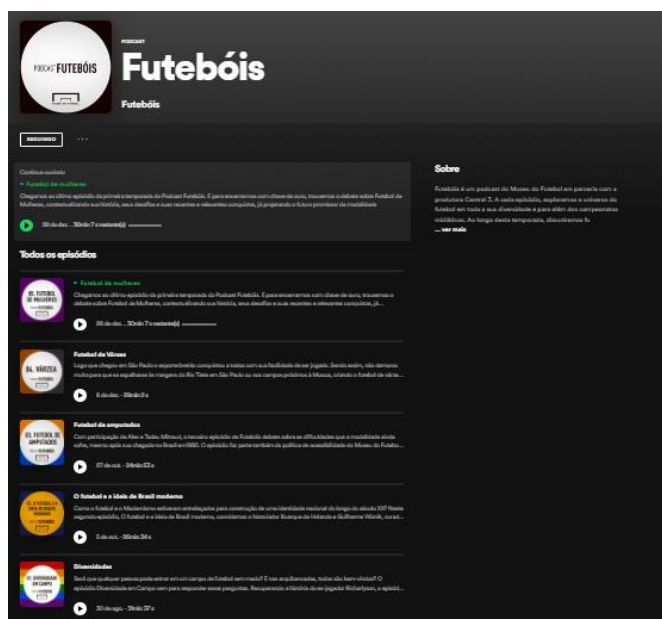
PODCAST FUTEBÓIS

PODCAST

Futebóis

Futebóis

SEGUINDO ···

Continuar ouvindo

• Futebol de mulheres

Chegamos ao último episódio da primeira temporada do Podcast Futebóis. E para encerrarmos com chave de ouro, trouxemos o debate sobre Futebol de Mulheres, contextualizando sua história, seus desafios e suas recentes e relevantes conquistas, já projetando o futuro promissor da modalidade

30 de dez. · 30min 7 s restante(s)

Sobre

Futebóis é um podcast do Museu do Futebol em parceria com a produtora Central 3. A cada episódio, exploramos o universo do futebol em toda a sua diversidade e para além dos campeonatos midiáticos. Ao longo desta temporada, discutiremos fu

... ver mais

Todos os episódios

EP. FUTEBOL DE MULHERES

• Futebol de mulheres

Chegamos ao último episódio da primeira temporada do Podcast Futebóis. E para encerrarmos com chave de ouro, trouxemos o debate sobre Futebol de Mulheres, contextualizando sua história, seus desafios e suas recentes e relevantes conquistas, já...

30 de dez. · 30min 7 s restante(s)

EP. VÁRZEA

Futebol de Várzea

Logo que chegou em São Paulo o esporte bretão conquistou a todos com sua facilidade de ser jogado. Sendo assim, não demorou muito para que se espalhasse às margens do Rio Tietê em São Paulo ou nos campos próximos à Mooca, criando o futebol de várze...

8 de dez. · 35min 8 s

EP. FUTEBOL DE AMPUTADOS

Futebol de amputados

Com participação de Alex e Tadeu Mitsuuti, o terceiro episódio de Futebóis debate sobre as dificuldades que a modalidade ainda sofre, mesmo após sua chegada no Brasil em 1980. O episódio faz parte também da política de acessibilidade do Museu do Futebo...

27 de out. · 34min 53 s

EP. O FUTEBOL E A IDEIA DE BRASIL MODERNO

O futebol e a ideia de Brasil moderno

Como o futebol e o Modernismo estiveram entrelaçados para construção de uma identidade nacional ao longo do século XX? Neste segundo episódio, O futebol e a ideia de Brasil moderno, convidamos o historiador Buarque de Holanda e Guilherme Wisnik, curad...

5 de out. · 36min 34 s

EP. DIVERSIDADE EM CAMPO

Diversidades

Será que qualquer pessoa pode entrar em um campo de futebol sem medo? E nas arquibancadas, todos são bem-vindos? O episódio Diversidade em Campo vem para responder essas perguntas. Recuperando a história do ex-jogador Richarlyson, o episód...

30 de ago. · 31min 37 s